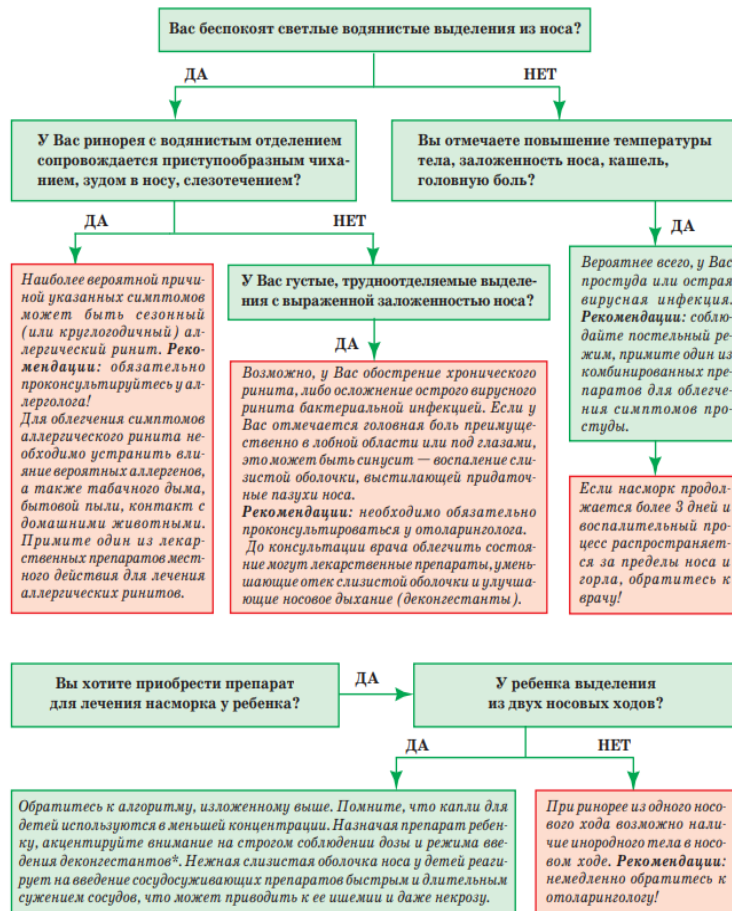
Вас беспокоят светлые водянистые выделения из носа?

ДА

НЕТ

У Вас ринорея с водянистым отделением сопровождается приступообразным чиханием, зудом в носу, слезотечением?

Вы отмечаете повышение температуры тела, заложенность носа, кашель, головную боль?

ДА

НЕТ

ДА

Наиболее вероятной причиной указанных симптомов может быть сезонный (или круглогодичный) аллергический ринит. Рекомендации: обязательно проконсультируйтесь у аллерголога!
Для облегчения симптомов аллергического ринита необходимо устранить влияние вероятных аллергенов, а также табачного дыма, бытовой пыли, контакт с домашними животными. Примите один из лекарственных препаратов местного действия для лечения аллергических ринитов.

У Вас густые, трудноотделяемые выделения с выраженной заложенностью носа?

ДА

Возможно, у Вас обострение хронического ринита, либо осложнение острого вирусного ринита бактериальной инфекцией. Если у Вас отмечается головная боль преимущественно в лобной области или под глазами, это может быть синусит — воспаление слизистой оболочки, выстилающей придаточные пазухи носа.
Рекомендации: необходимо обязательно проконсультироваться у отоларинголога.
До консультации врача облегчить состояние могут лекарственные препараты, уменьшающие отек слизистой оболочки и улучшающие носовое дыхание (деконгестанты).

Вероятнее всего, у Вас простуда или острая вирусная инфекция. Рекомендации: соблюдайте постельный режим, примите один из комбинированных препаратов для облегчения симптомов простуды.

Если насморк продолжается более 3 дней и воспалительный процесс распространяется за пределы носа и горла, обратитесь к врачу!

Вы хотите приобрести препарат для лечения насморка у ребенка?

ДА

У ребенка выделения из двух носовых ходов?

ДА

НЕТ

Обратитесь к алгоритму, изложенному выше. Помните, что капли для детей используются в меньшей концентрации. Назначая препарат ребенку, акцентируйте внимание на строгом соблюдении дозы и режима введения деконгестантов*. Нежная слизистая оболочка носа у детей реагирует на введение сосудосуживающих препаратов быстрым и длительным сужением сосудов, что может приводить к ее ишемии и даже некрозу.

При ринорее из одного носового хода возможно наличие инородного тела в носовом ходе. Рекомендации: немедленно обратитесь к отоларингологу!